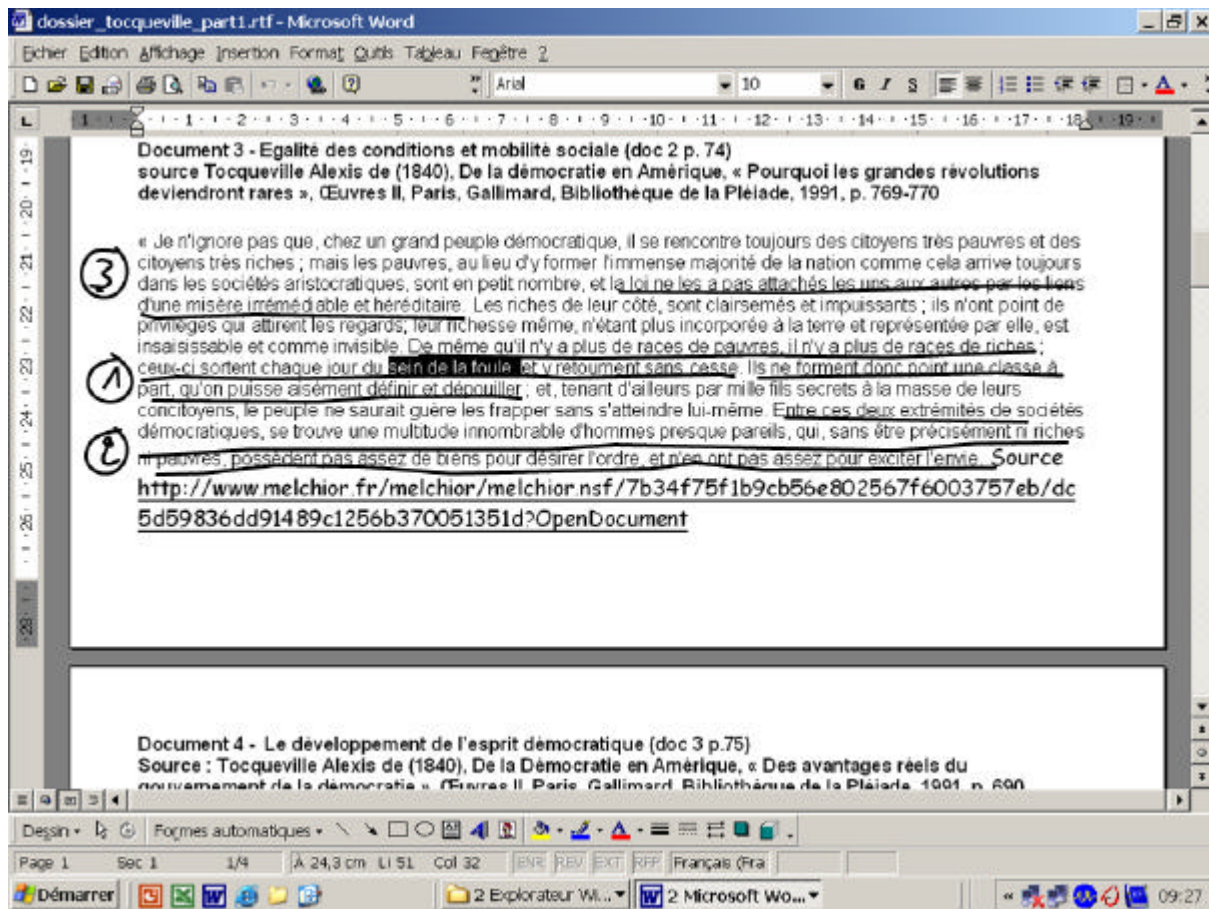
dossier_tocqueville_part1.rtf - Microsoft Word

Fichier Edition Affichage Insertion Format Outils Tableau Fenêtre ?

Arial 10

Document 3 - Egalité des conditions et mobilité sociale (doc 2 p. 74)
source Tocqueville Alexis de (1840), De la démocratie en Amérique, « Pourquoi les grandes révolutions deviendront rares », Œuvres II, Paris, Gallimard, Bibliothèque de la Pléiade, 1991, p. 769-770

③ « Je n'ignore pas que, chez un grand peuple démocratique, il se rencontre toujours des citoyens très pauvres et des citoyens très riches ; mais les pauvres, au lieu d'y former l'immense majorité de la nation comme cela arrive toujours dans les sociétés aristocratiques, sont en petit nombre, et la loi ne les a pas attachés les uns aux autres par les liens d'une misère irrémédiable et héréditaire. Les riches de leur côté, sont clairsemés et impuissants ; ils n'ont point de privilèges qui attirent les regards; leur richesse même, n'étant plus incorporée à la terre et représentée par elle, est insaisissable et comme invisible. De même qu'il n'y a plus de races de pauvres, il n'y a plus de races de riches ; ① ceux-ci sortent chaque jour du sein de la foule, et y retournent sans cesse. Ils ne forment donc point une classe à part, qu'on puisse aisément définir et dépouiller ; et, tenant d'ailleurs par mille fils secrets à la masse de leurs concitoyens, le peuple ne saurait guère les frapper sans s'atteindre lui-même. Entre ces deux extrémités de sociétés ② démocratiques, se trouve une multitude innombrable d'hommes presque pareils, qui, sans être précisément ni riches ni pauvres, possèdent pas assez de biens pour désirer l'ordre, et n'en ont pas assez pour exciter l'envie. Source http://www.melchior.fr/melchior/melchior.nsf/7b34f75f1b9cb56e802567f6003757eb/dc5d59836dd91489c1256b370051351d?OpenDocument

Document 4 - Le développement de l'esprit démocratique (doc 3 p.75)
Source : Tocqueville Alexis de (1840), De la Démocratie en Amérique, « Des avantages réels du gouvernement de la démocratie », Œuvres II, Paris, Gallimard, Bibliothèque de la Pléiade, 1991, p. 690

Dessin · Formes automatiques ·

Page 1 Sec 1 1/4 À 24,3 cm Li 51 Col 32 ENR REV EXT RFP Français (Fra

Démarrer 2 Explorateur Wi... 2 Microsoft Wo... 09:27